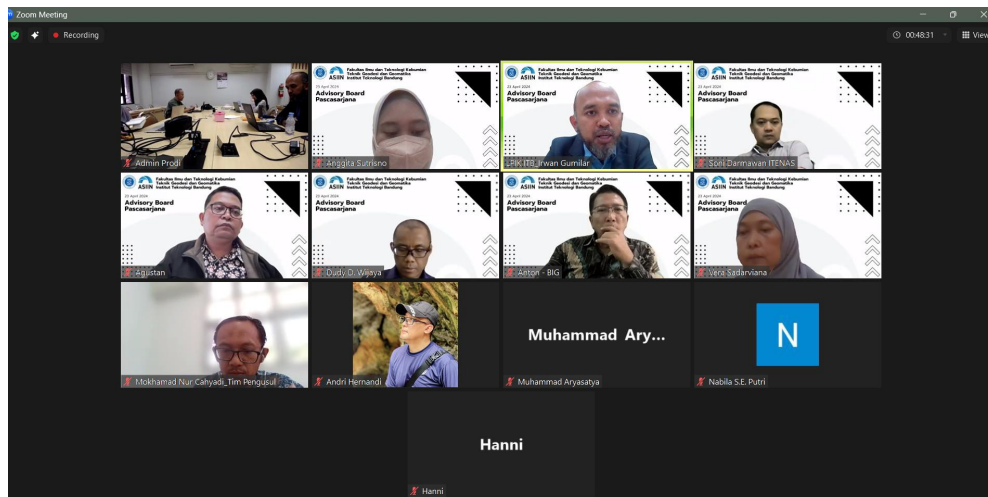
Zoom Meeting

Recording

00:48:31

View

Admin Prodi

ASIIN Fakultas Ilmu dan Teknologi Kebumian Teknik Geodesi dan Geomatika Institut Teknologi Bandung

23 April 2024

Advisory Board Pascasarjana

Anggita Sutrisno

LPIK ITB_Irwan Gumilar

Soni Darmawan ITENAS

Agustan

Dudy D. Wijaya

Anton - BIG

Vera Sadarviana

Mokhamad Nur Cahyadi_Tim Pengusul

Andri Hernandi

Muhammad Ary...

Muhammad Aryasatya

N

Nabila S.E. Putri

Hanni

Hanni